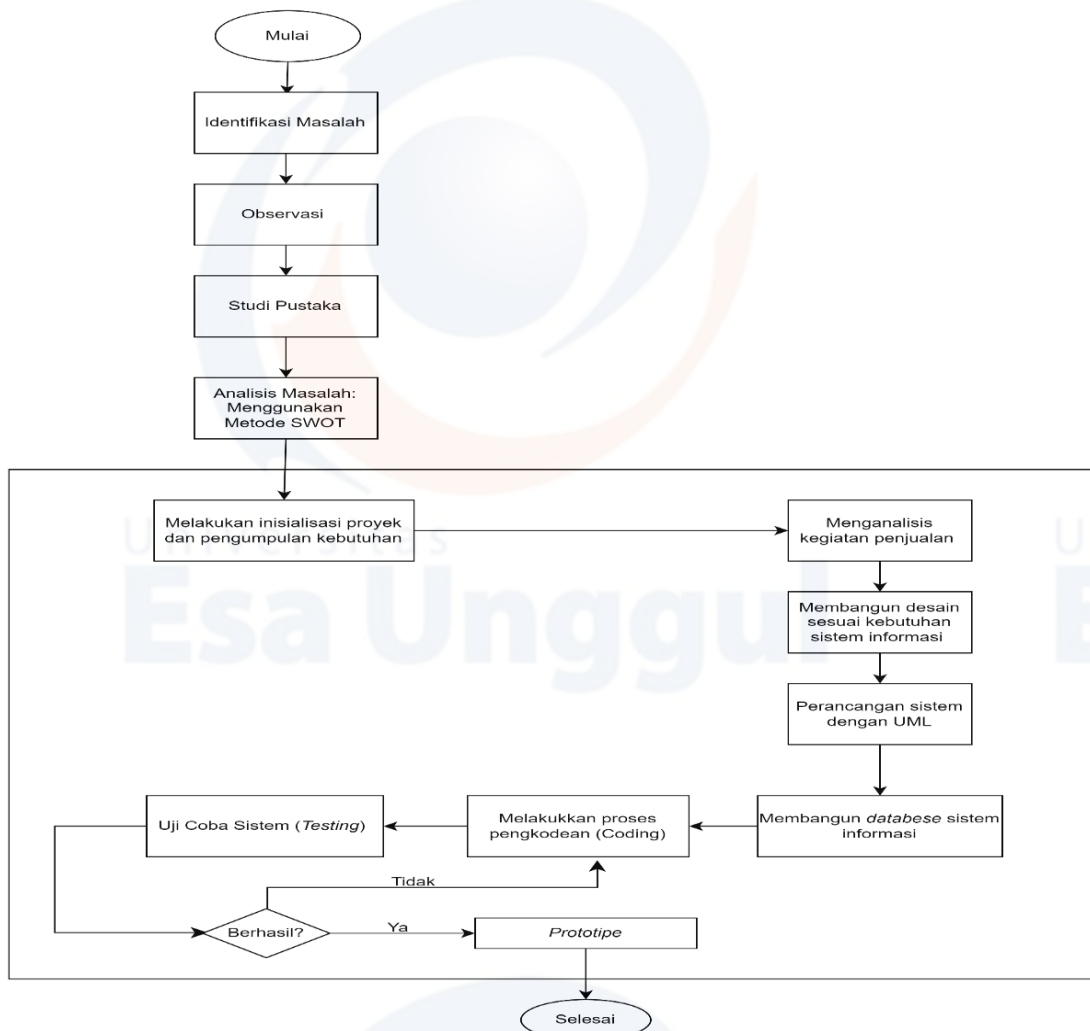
Mulai

Identifikasi Masalah

Observasi

Studi Pustaka

Analisis Masalah: Menggunakan Metode SWOT

Universitas
Esa Unggul

Melakukan inisialisasi proyek dan pengumpulan kebutuhan

Menganalisis kegiatan penjualan

Membangun desain sesuai kebutuhan sistem informasi

Perancangan sistem dengan UML

Membangun *databese* sistem informasi

Melakukkan proses pengkodean (Coding)

Uji Coba Sistem (*Testing*)

Tidak

Berhasil?

Ya

*Prototipe*

Selesai